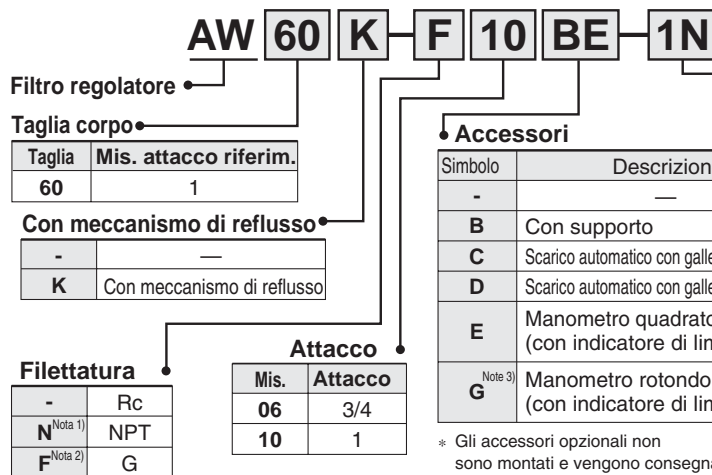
AW 60 K – F 10 BE – 1N

Filtro regolatore

Taglia corpo

| Taglia | Mis. attacco riferim. |
|---|---|
| 60 | 1 |

Con meccanismo di reflusso

| - | — |
|---|---|
| K | Con meccanismo di reflusso |

Filettatura

| - | Rc |
|---|---|
| N$^{Nota\ 1)}$ | NPT |
| F$^{Nota\ 2)}$ | G |

Attacco

| Mis. | Attacco |
|---|---|
| 06 | 3/4 |
| 10 | 1 |

Accessori

| Simbolo | Descrizion |
|---|---|
| - | — |
| B | Con supporto |
| C | Scarico automatico con galle |
| D | Scarico automatico con galle |
| E | Manometro quadrato (con indicatore di lin |
| G$^{Note\ 3)}$ | Manometro rotondo (con indicatore di lin |

∗ Gli accessori opzionali non sono montati e vengono consegna